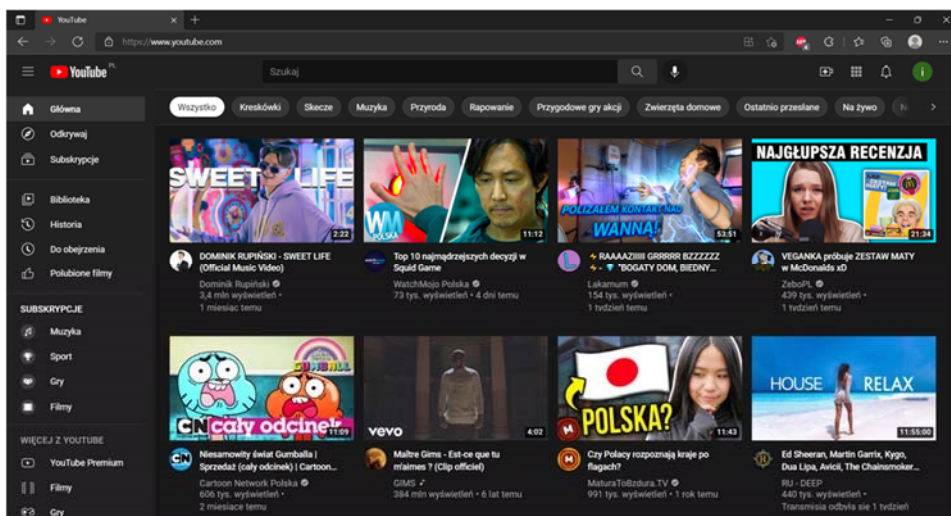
YouTube
https://www.youtube.com
YouTube PL
Szukaj
Główna
Odkrywaj
Subskrypcje
Biblioteka
Historia
Do obejrzenia
Polubione filmy
SUBSKRYPCJE
Muzyka
Sport
Gry
Filmy
WIĘCEJ Z YOUTUBE
YouTube Premium
Filmy
Gry
Wszystko
Kreskówki
Skecze
Muzyka
Przyroda
Rapowanie
Przygodowe gry akcji
Zwierzęta domowe
Ostatnio przesłane
Na żywo

SWEET LIFE
2:22
DOMINIK RUPIŃSKI - SWEET LIFE (Official Music Video)
Dominik Rupiński
3,4 mln wyświetleń •
1 miesiąc temu

WM POLSKA
11:12
Top 10 najmądrzejszych decyzji w Squid Game
WatchMojo Polska
73 tys. wyświetleń • 4 dni temu

POLIZAŁEM KONTAKT NAD WANNA!
53:51
RAAAAZIIIII GRRRRR BZZZZZZ "BOGATY DOM, BIEDNY...
Lakamum
154 tys. wyświetleń •
1 tydzień temu

NAJGŁUPSZA RECENZJA
21:34
VEGANKA próbuje ZESTAW MATY w McDonalds xD
ZeboPL
439 tys. wyświetleń •
1 tydzień temu

CN cały odcinek!
11:09
Niesamowity świat Gumballa | Sprzedaż (cały odcinek) | Cartoon...
Cartoon Network Polska
606 tys. wyświetleń •
2 miesiące temu

vevo
4:02
Maître Gims - Est-ce que tu m'aimes ? (Clip officiel)
GIMS
384 mln wyświetleń • 6 lat temu

POLSKA?
11:43
Czy Polacy rozpoznają kraje po flagach?
MaturaToBzdura.TV
991 tys. wyświetleń • 1 rok temu

HOUSE RELAX
11:55:00
Ed Sheeran, Martin Garrix, Kygo, Dua Lipa, Avicii, The Chainsmoker...
RU - DEEP
440 tys. wyświetleń •
Transmisja odbyła się 1 tydzień